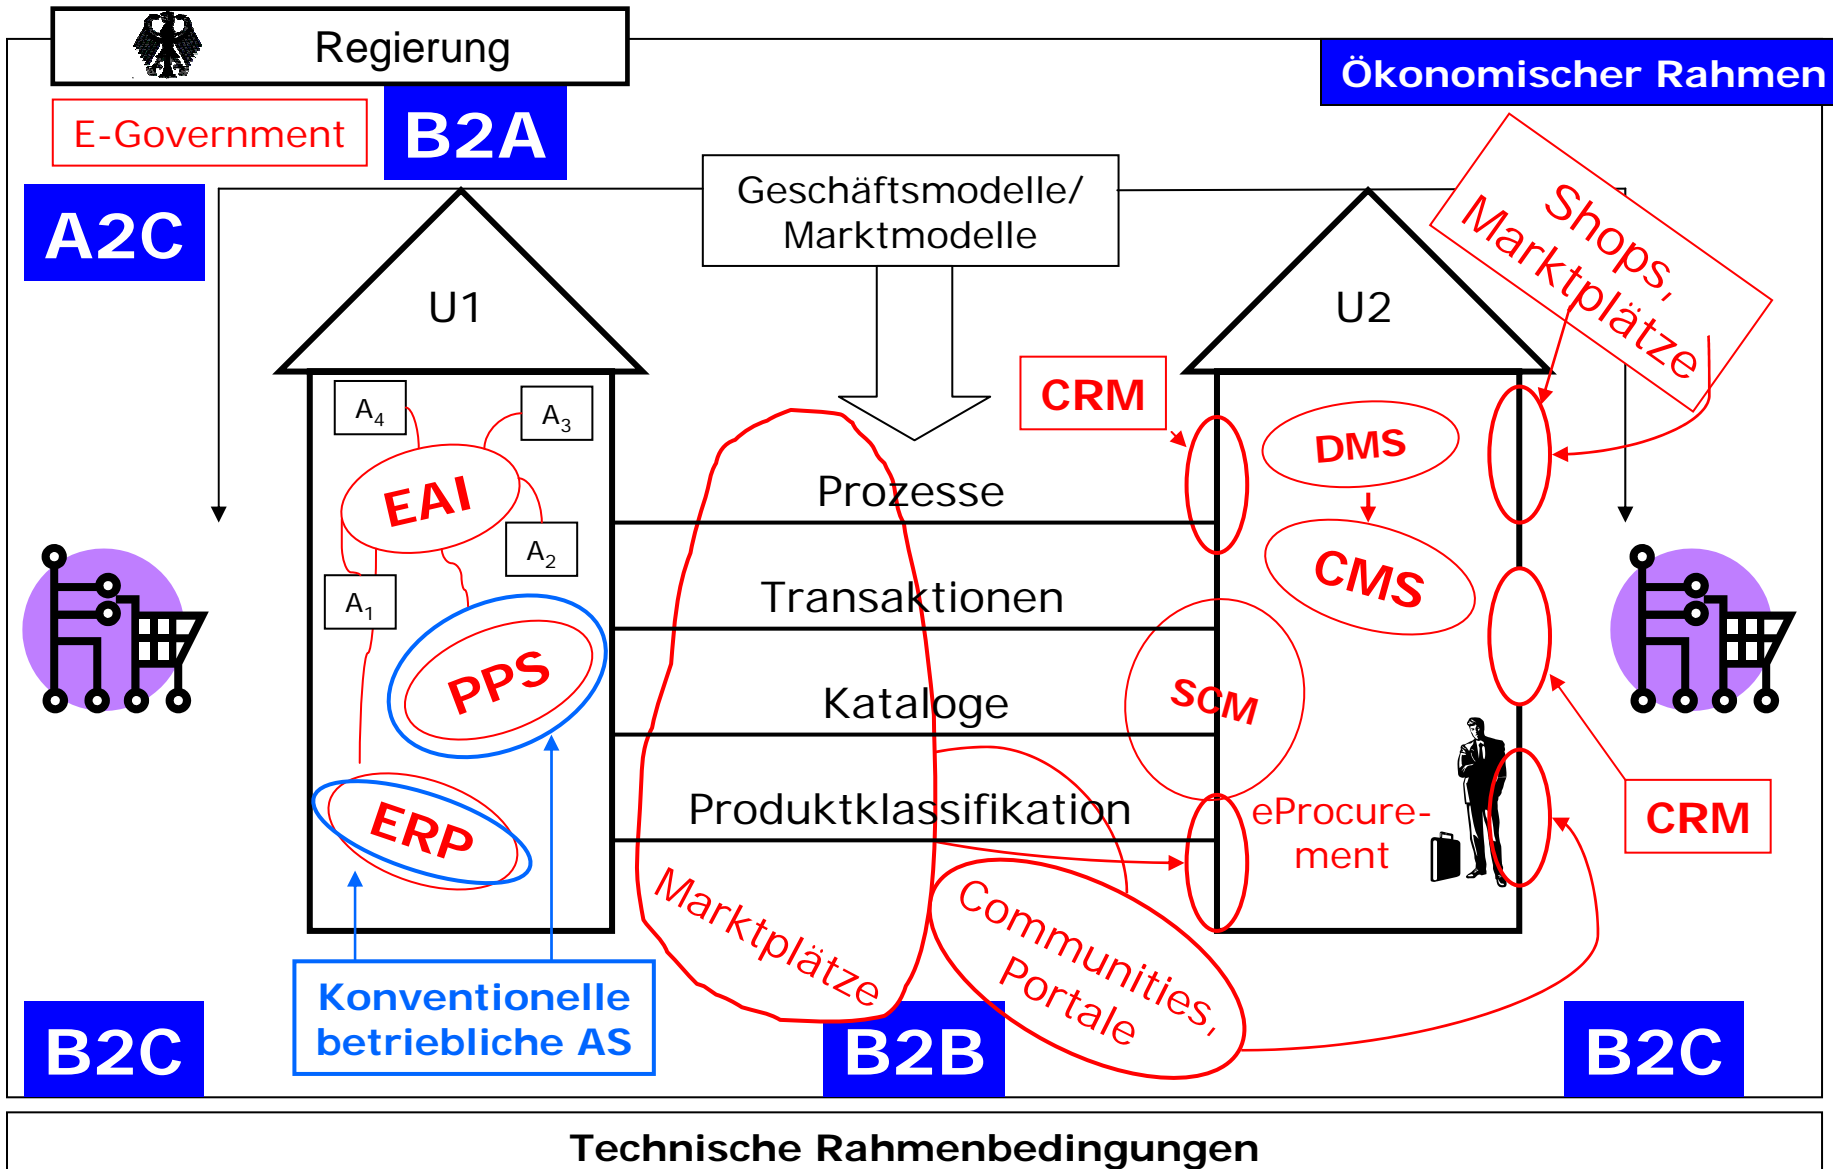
Regierung

Ökonomischer Rahmen

E-Government

B2A

A2C

Geschäftsmodelle/ Marktmodelle

Shops, Marktplätze

U1

U2

CRM

$A_4$

$A_3$

DMS

EAI

Prozesse

$A_2$

CMS

$A_1$

Transaktionen

PPS

SCM

Kataloge

ERP

Produktklassifikation

eProcurement

CRM

Marktplätze

Communities, Portale

Konventionelle betriebliche AS

B2C

B2B

B2C

Technische Rahmenbedingungen